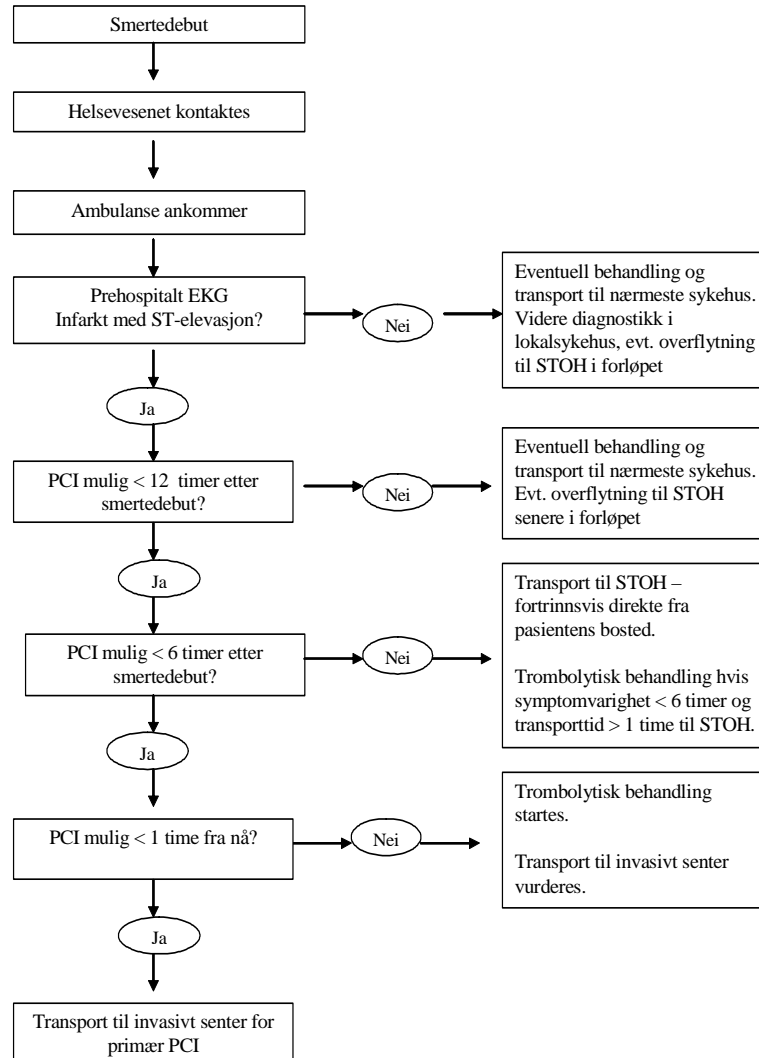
Smertedebut

Helsevesenet kontaktes

Ambulanse ankommer

Prehospitalt EKG
Infarkt med ST-elevasjon?

Nei

Eventuell behandling og transport til nærmeste sykehus. Videre diagnostikk i lokalsykehus, evt. overflytning til STOH i forløpet

Ja

PCI mulig < 12 timer etter smertedebut?

Nei

Eventuell behandling og transport til nærmeste sykehus. Evt. overflytning til STOH senere i forløpet

Ja

PCI mulig < 6 timer etter smertedebut?

Nei

Transport til STOH – fortrinnsvis direkte fra pasientens bosted.

Trombolytisk behandling hvis symptomvarighet < 6 timer og transporttid > 1 time til STOH.

Ja

PCI mulig < 1 time fra nå?

Nei

Trombolytisk behandling startes.

Transport til invasivt senter vurderes.

Ja

Transport til invasivt senter for primær PCI